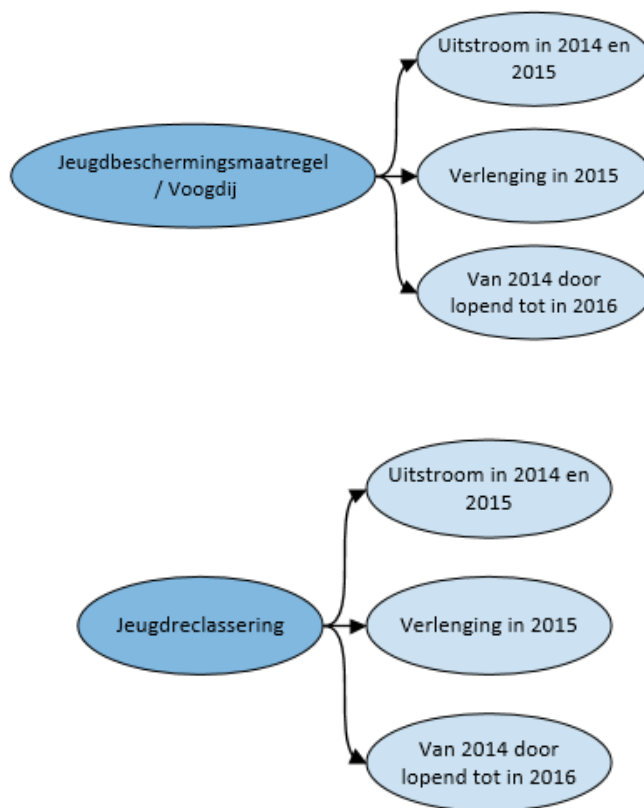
Jeugdbeschermingsmaatregel / Voogdij

Uitstroom in 2014 en 2015

Verlenging in 2015

Van 2014 door lopend tot in 2016

Jeugdreclassering

Uitstroom in 2014 en 2015

Verlenging in 2015

Van 2014 door lopend tot in 2016